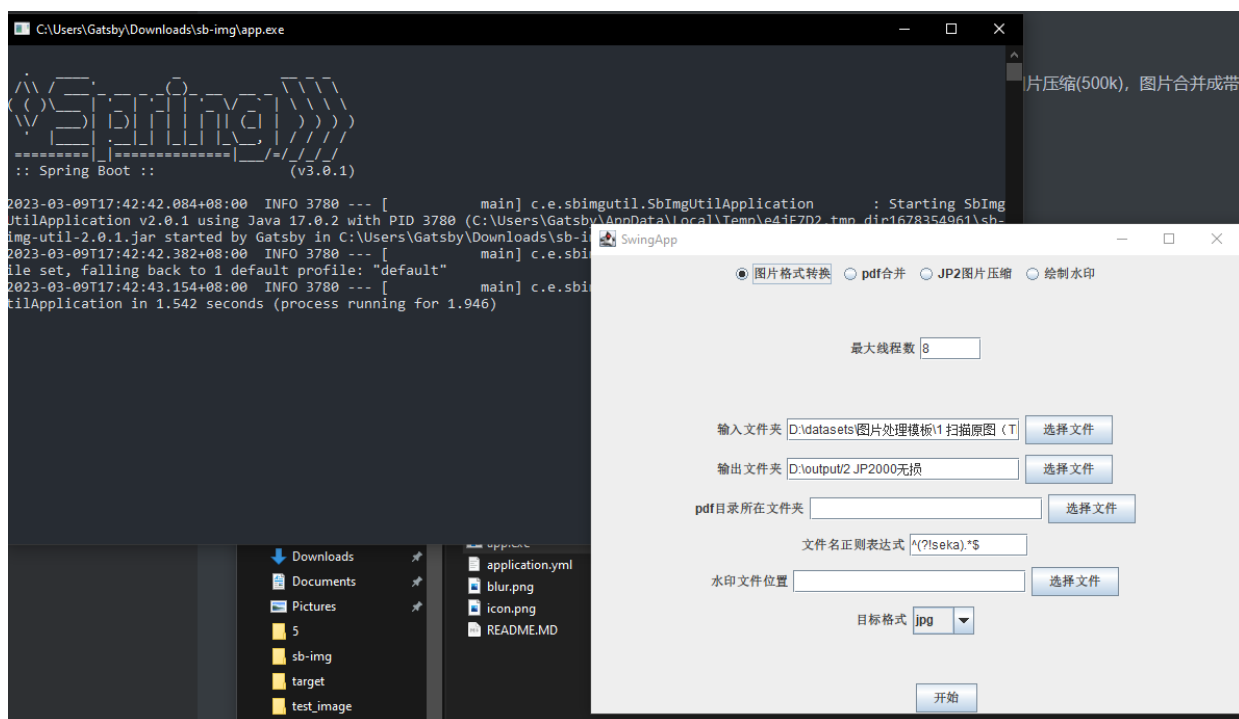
C:\Users\Gatsby\Downloads\sb-img\app.exe

:: Spring Boot ::                (v3.0.1)

2023-03-09T17:42:42.084+08:00  INFO 3780 --- [           main] c.e.sbimgutil.SbImgUtilApplication       : Starting SbImgUtilApplication v2.0.1 using Java 17.0.2 with PID 3780 (C:\Users\Gatsby\AppData\Local\Temp\e4jE7D2.tmp_dir1678354961\sb-img-util-2.0.1.jar started by Gatsby in C:\Users\Gatsby\Downloads\sb-i
2023-03-09T17:42:42.382+08:00  INFO 3780 --- [           main] c.e.sbi
ile set, falling back to 1 default profile: "default"
2023-03-09T17:42:43.154+08:00  INFO 3780 --- [           main] c.e.sbi
tilApplication in 1.542 seconds (process running for 1.946)

片压缩(500k)，图片合并成带

Downloads
Documents
Pictures
5
sb-img
target
test_image

app.exe
application.yml
blur.png
icon.png
README.MD

SwingApp

图片格式转换 pdf合并 JP2图片压缩 绘制水印

最大线程数 8

输入文件夹 D:\datasets\图片处理模板\1 扫描原图（T 选择文件
输出文件夹 D:\output/2 JP2000无损 选择文件
pdf目录所在文件夹 选择文件
文件名正则表达式 ^(?!seka).*$
水印文件位置 选择文件
目标格式 jpg

开始